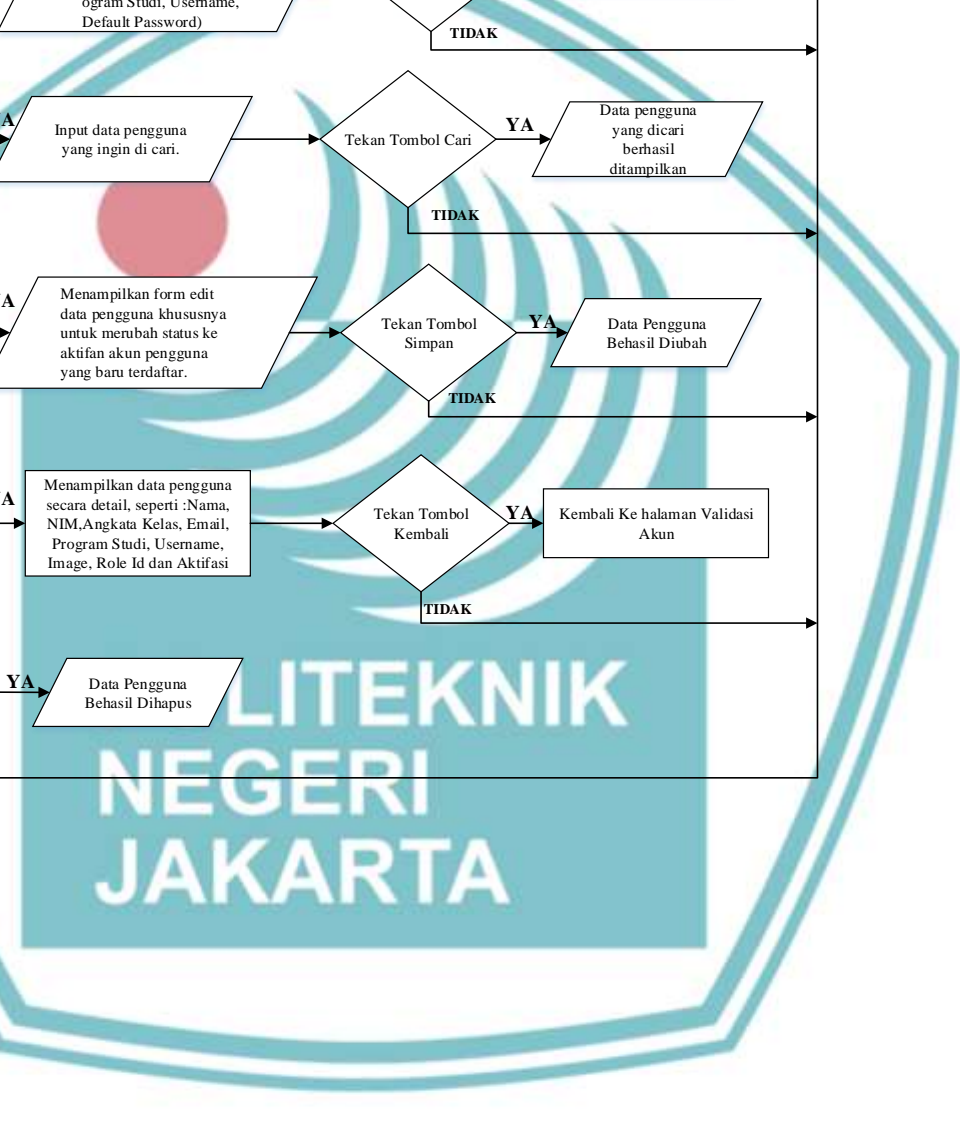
ogram Studi, Username, Default Password)

TIDAK

A

Input data pengguna yang ingin di cari.

Tekan Tombol Cari

YA

Data pengguna yang dicari berhasil ditampilkan

TIDAK

A

Menampilkan form edit data pengguna khususnya untuk merubah status ke aktifan akun pengguna yang baru terdaftar.

Tekan Tombol Simpan

YA

Data Pengguna Behasil Diubah

TIDAK

A

Menampilkan data pengguna secara detail, seperti :Nama, NIM,Angkata Kelas, Email, Program Studi, Username, Image, Role Id dan Aktifasi

Tekan Tombol Kembali

YA

Kembali Ke halaman Validasi Akun

TIDAK

YA

Data Pengguna Behasil Dihapus

LITEKNIK
NEGERI
JAKARTA